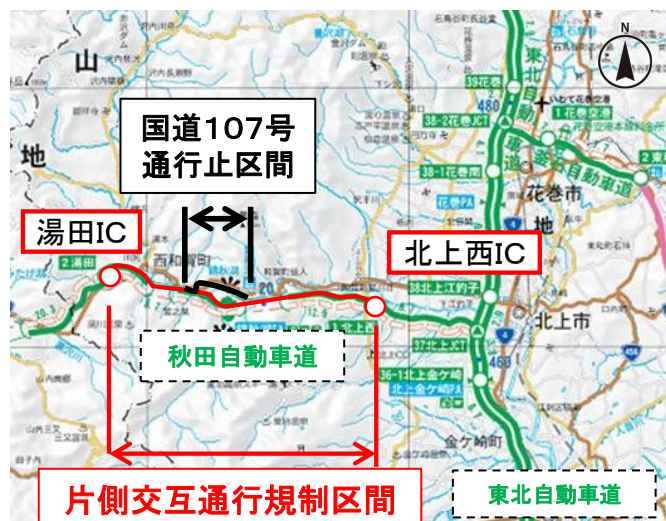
国道107号
通行止区間

湯田IC

北上西IC

秋田自動車道

片側交互通行規制区間

東北自動車道

山

地

西和賀町

花巻市

北上市

金ケ崎町

東北自動車道

2 湯田

38 北上江釣子

37 北上JCT

38-1 花巻空港

38-2 花巻JCT

39 花巻

38-1 花巻南

花巻PA

36-1 北上金ケ崎

北上金ケ崎PA

1 花巻空港

2 東和

480

4

N